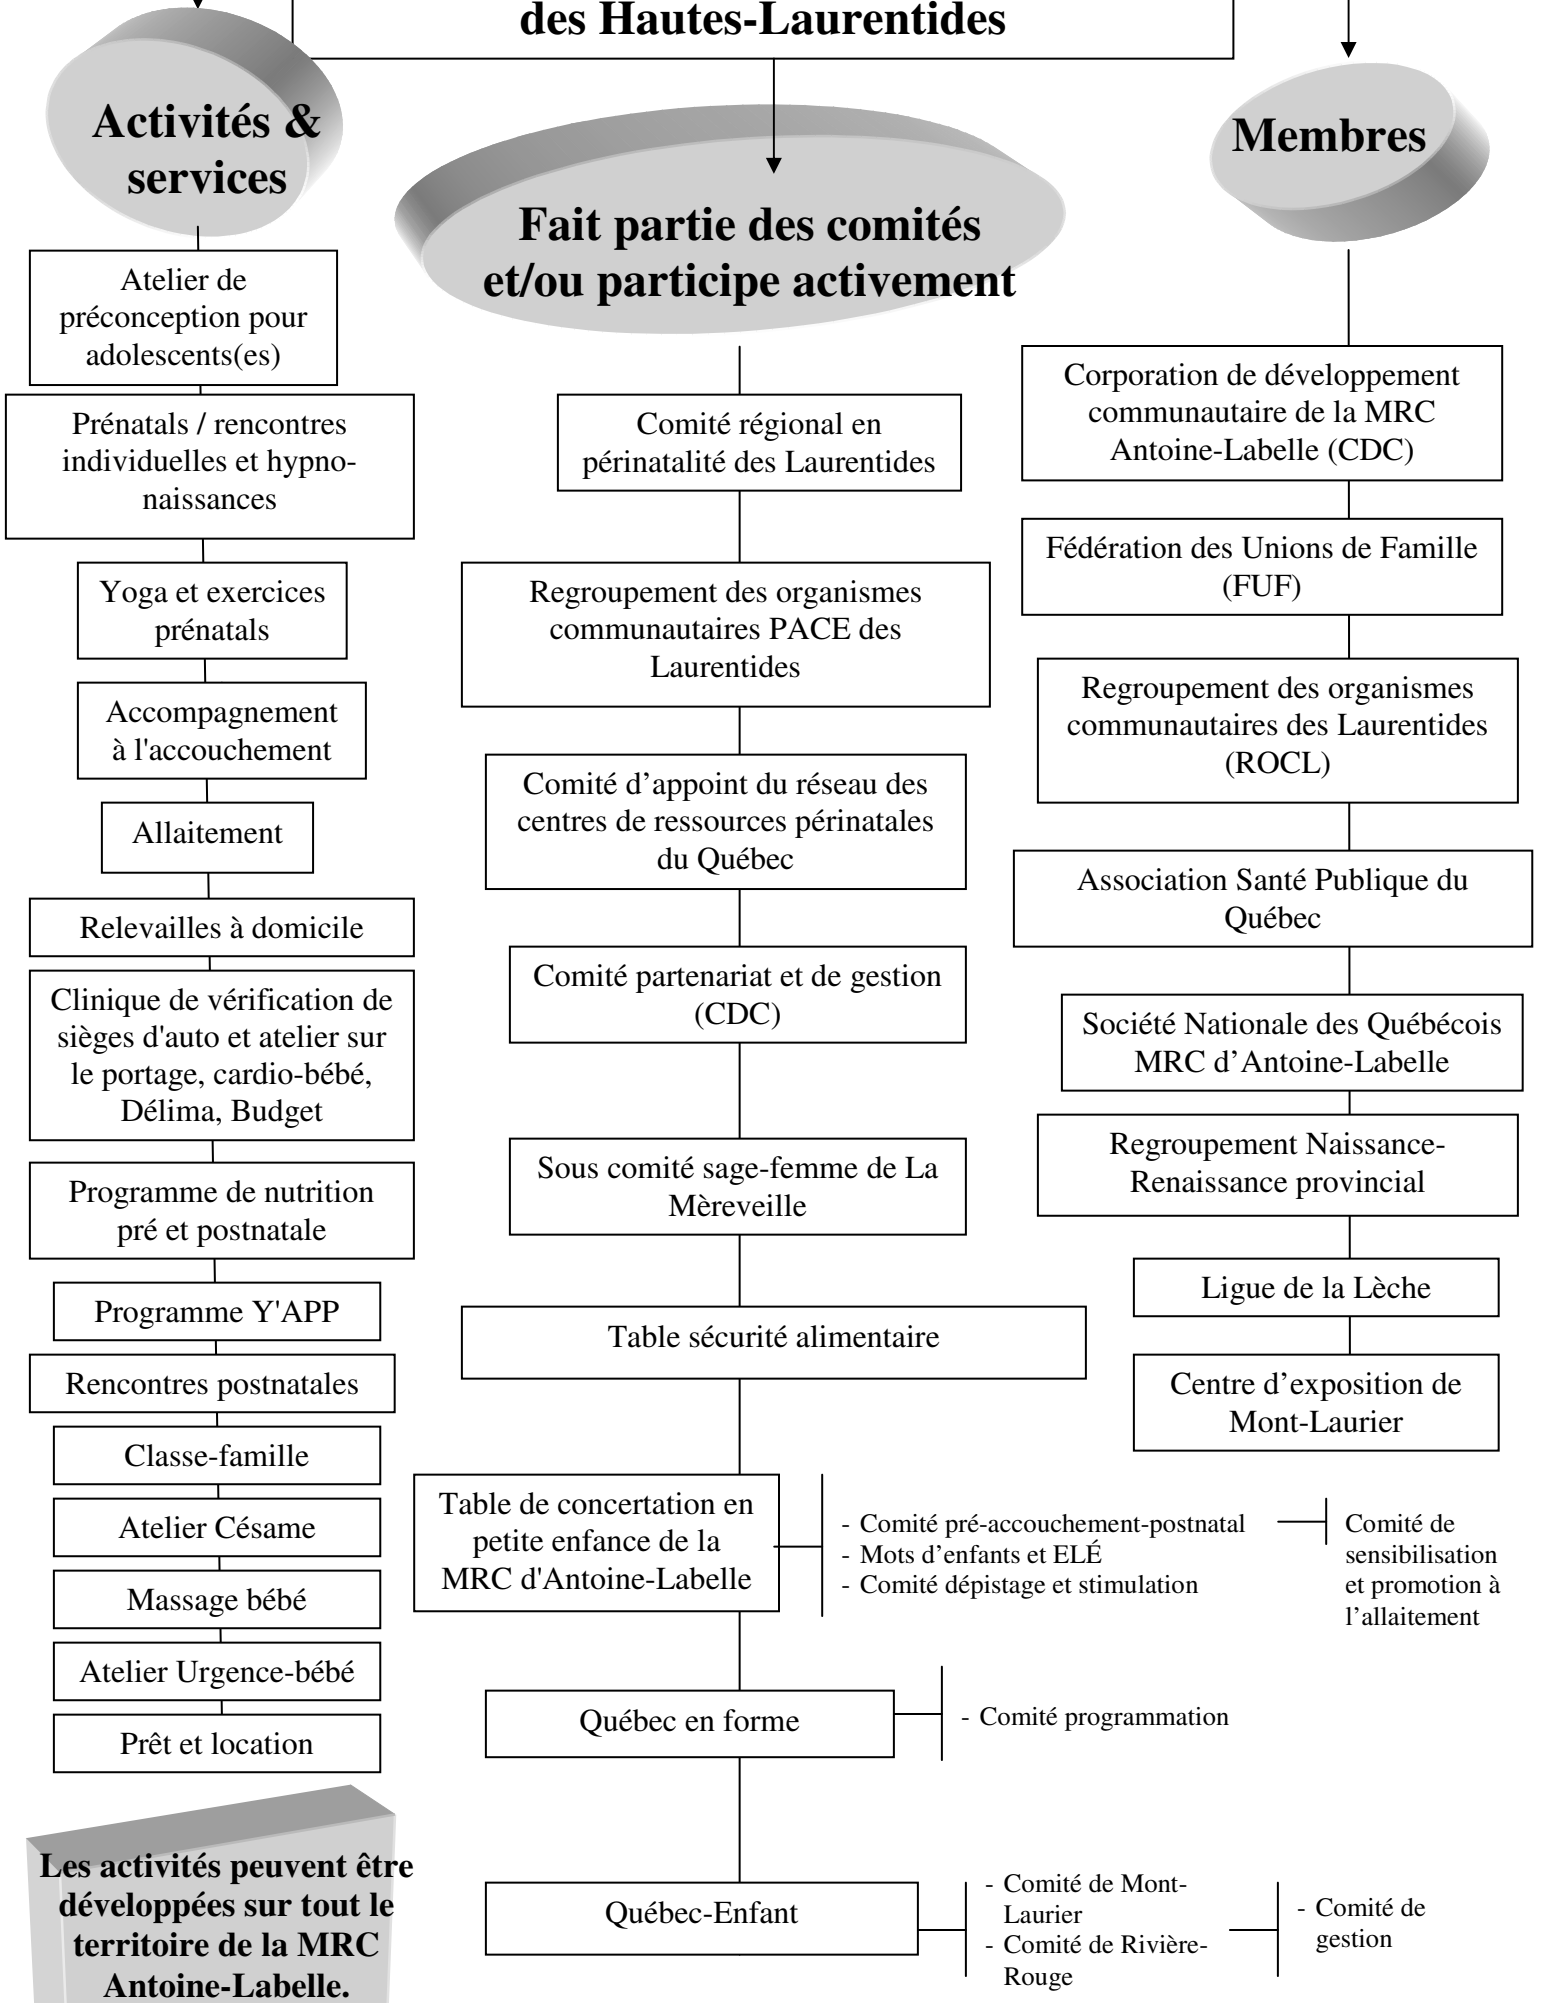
des Hautes-Laurentides

Activités & services

Fait partie des comités et/ou participe activement

Membres

Atelier de préconception pour adolescents(es)

Prénatals / rencontres individuelles et hypnonaissances

Yoga et exercices prénatals

Accompagnement à l'accouchement

Allaitement

Relevailles à domicile

Clinique de vérification de sièges d'auto et atelier sur le portage, cardio-bébé, Délima, Budget

Programme de nutrition pré et postnatale

Programme Y'APP

Rencontres postnatales

Classe-famille

Atelier Césame

Massage bébé

Atelier Urgence-bébé

Prêt et location

Les activités peuvent être développées sur tout le territoire de la MRC Antoine-Labelle.

Comité régional en périnatalité des Laurentides

Regroupement des organismes communautaires PACE des Laurentides

Comité d'appoint du réseau des centres de ressources périnatales du Québec

Comité partenariat et de gestion (CDC)

Sous comité sage-femme de La Mèreveille

Table sécurité alimentaire

Table de concertation en petite enfance de la MRC d'Antoine-Labelle

- Comité pré-accouchement-postnatal
- Mots d'enfants et ELÉ
- Comité dépistage et stimulation

Comité de sensibilisation et promotion à l'allaitement

Québec en forme

- Comité programmation

Québec-Enfant

- Comité de Mont-Laurier
- Comité de Rivière-Rouge

- Comité de gestion

Corporation de développement communautaire de la MRC Antoine-Labelle (CDC)

Fédération des Unions de Famille (FUF)

Regroupement des organismes communautaires des Laurentides (ROCL)

Association Santé Publique du Québec

Société Nationale des Québécois MRC d'Antoine-Labelle

Regroupement Naissance-Renaissance provincial

Ligue de la Lèche

Centre d'exposition de Mont-Laurier